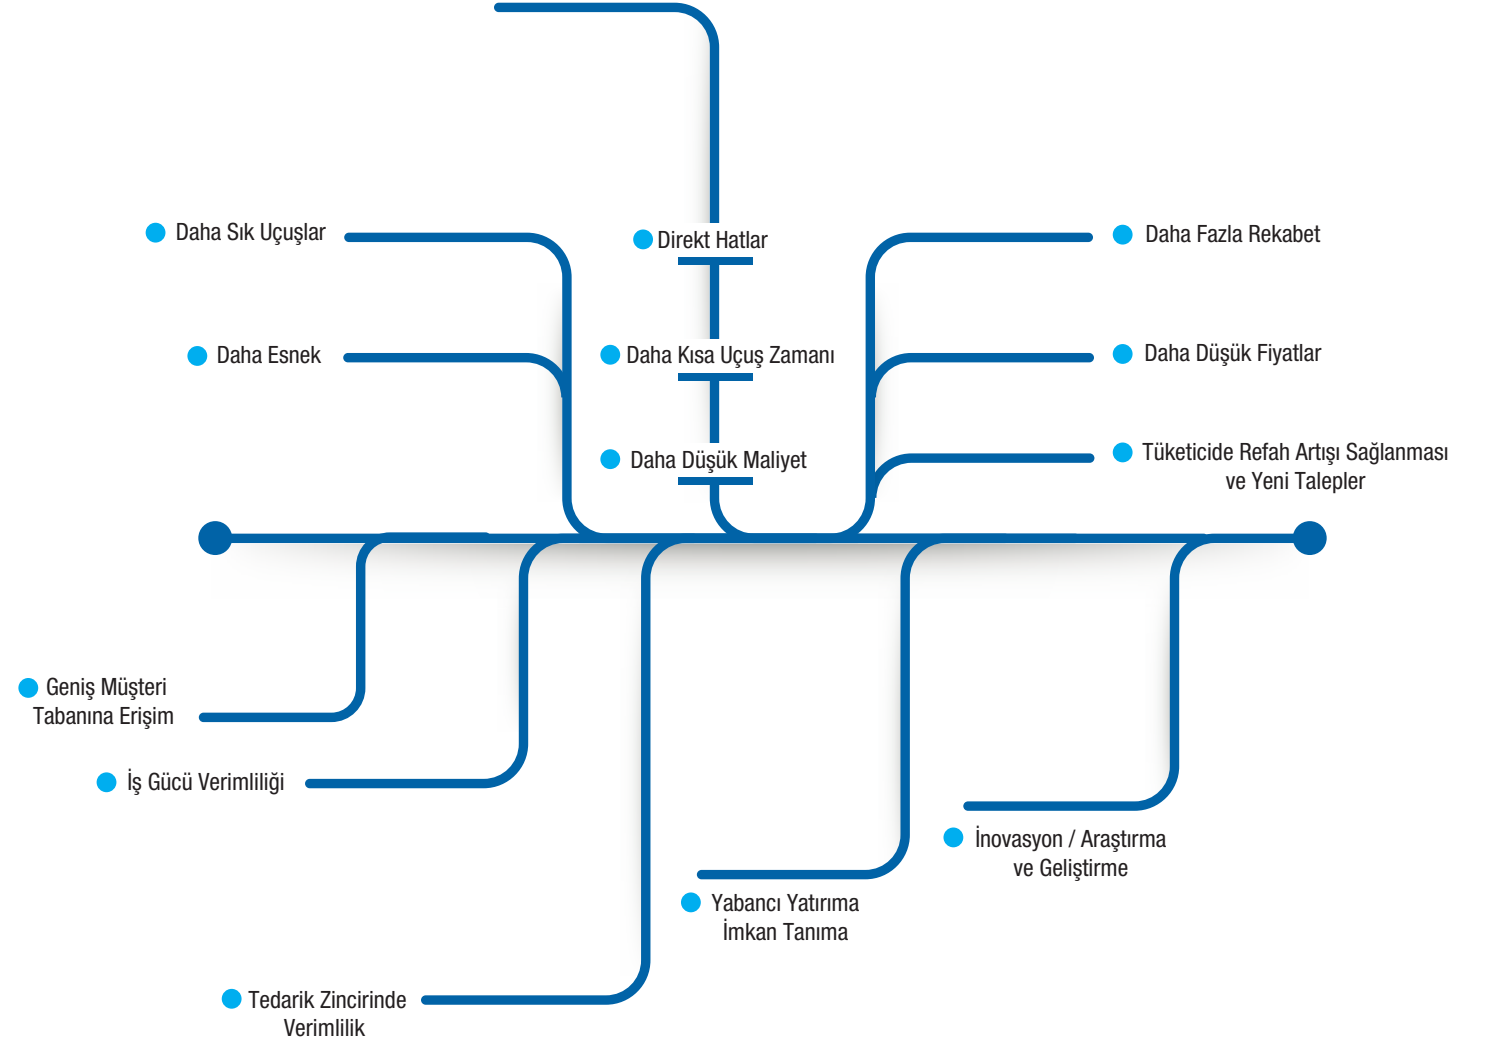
Daha Sık Uçuşlar

Daha Esnek

Direkt Hatlar

Daha Kısa Uçuş Zamanı

Daha Düşük Maliyet

Daha Fazla Rekabet

Daha Düşük Fiyatlar

Tüketicide Refah Artışı Sağlanması ve Yeni Talepler

Geniş Müşteri Tabanına Erişim

İş Gücü Verimliliği

Tedarik Zincirinde Verimlilik

Yabancı Yatırıma İmkan Tanıma

İnovasyon / Araştırma ve Geliştirme